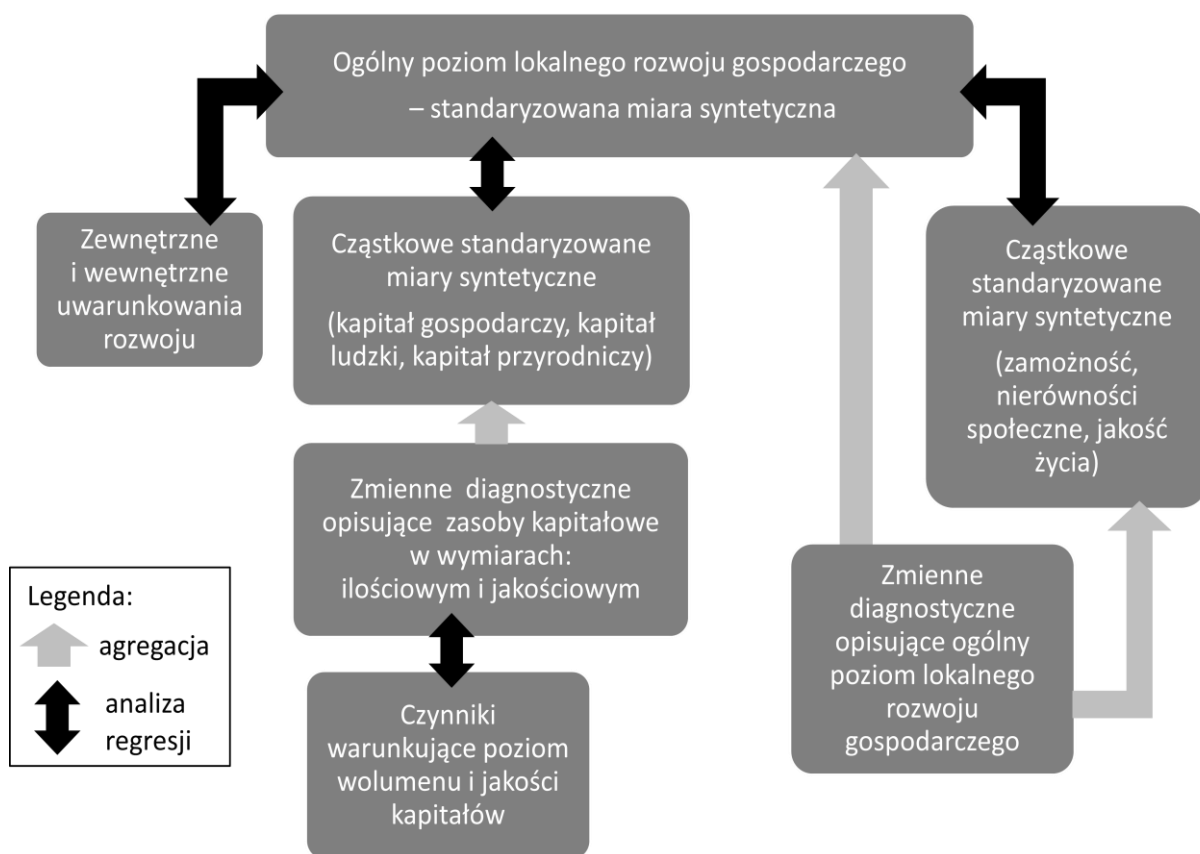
Ogólny poziom lokalnego rozwoju gospodarczego – standaryzowana miara syntetyczna

Zewnętrzne i wewnętrzne uwarunkowania rozwoju

Cząstkowe standaryzowane miary syntetyczne

(kapitał gospodarczy, kapitał ludzki, kapitał przyrodniczy)

Cząstkowe standaryzowane miary syntetyczne

(zamożność, nierówności społeczne, jakość życia)

Zmienne diagnostyczne opisujące zasoby kapitałowe w wymiarach: ilościowym i jakościowym

Legenda:

agregacja

analiza regresji

Czynniki warunkujące poziom wolumenu i jakości kapitałów

Zmienne diagnostyczne opisujące ogólny poziom lokalnego rozwoju gospodarczego